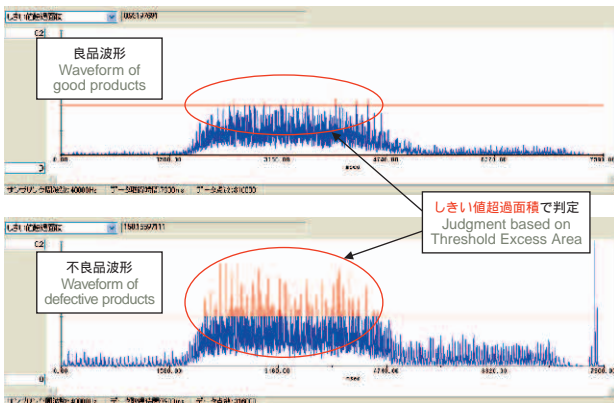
しきい値超過面積 | 05612701
C2
良品波形
Waveform of good products
0.00 1580.00 3160.00 4740.00 6320.00 7900.00
msec
サンプリング周波数:40000Hz データ取得時間:1000ms データ点数:40000

しきい値超過面積で判定
Judgment based on Threshold Excess Area

しきい値超過面積 | 1501597111
C2
不良品波形
Waveform of defective products
0.00 1580.00 3160.00 4740.00 6320.00 7900.00
msec
サンプリング周波数:40000Hz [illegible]